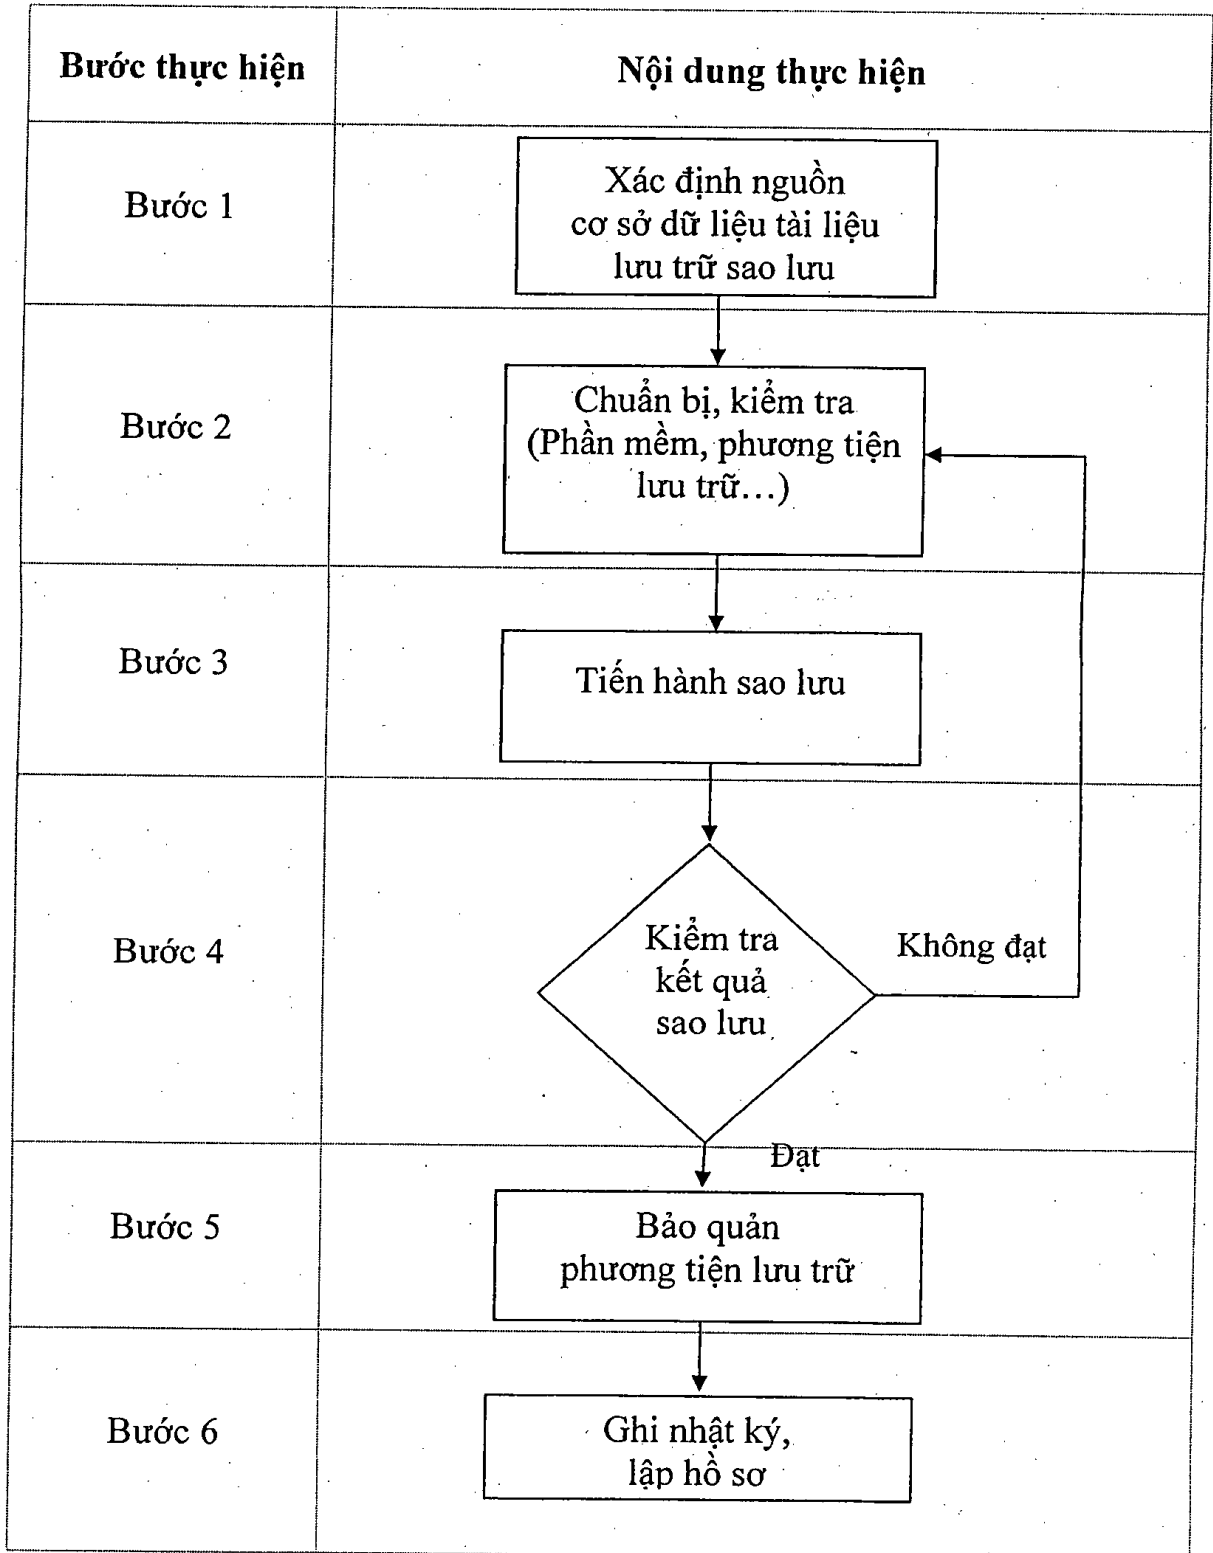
| Bước thực hiện | Nội dung thực hiện |
|---|---|
| Bước 1 | Xác định nguồn cơ sở dữ liệu tài liệu lưu trữ sao lưu |
| Bước 2 | Chuẩn bị, kiểm tra (Phần mềm, phương tiện lưu trữ…) |
| Bước 3 | Tiến hành sao lưu |
| Bước 4 | Kiểm tra kết quả sao lưu Không đạt |
| Bước 5 | Đạt Bảo quản phương tiện lưu trữ |
| Bước 6 | Ghi nhật ký, lập hồ sơ |